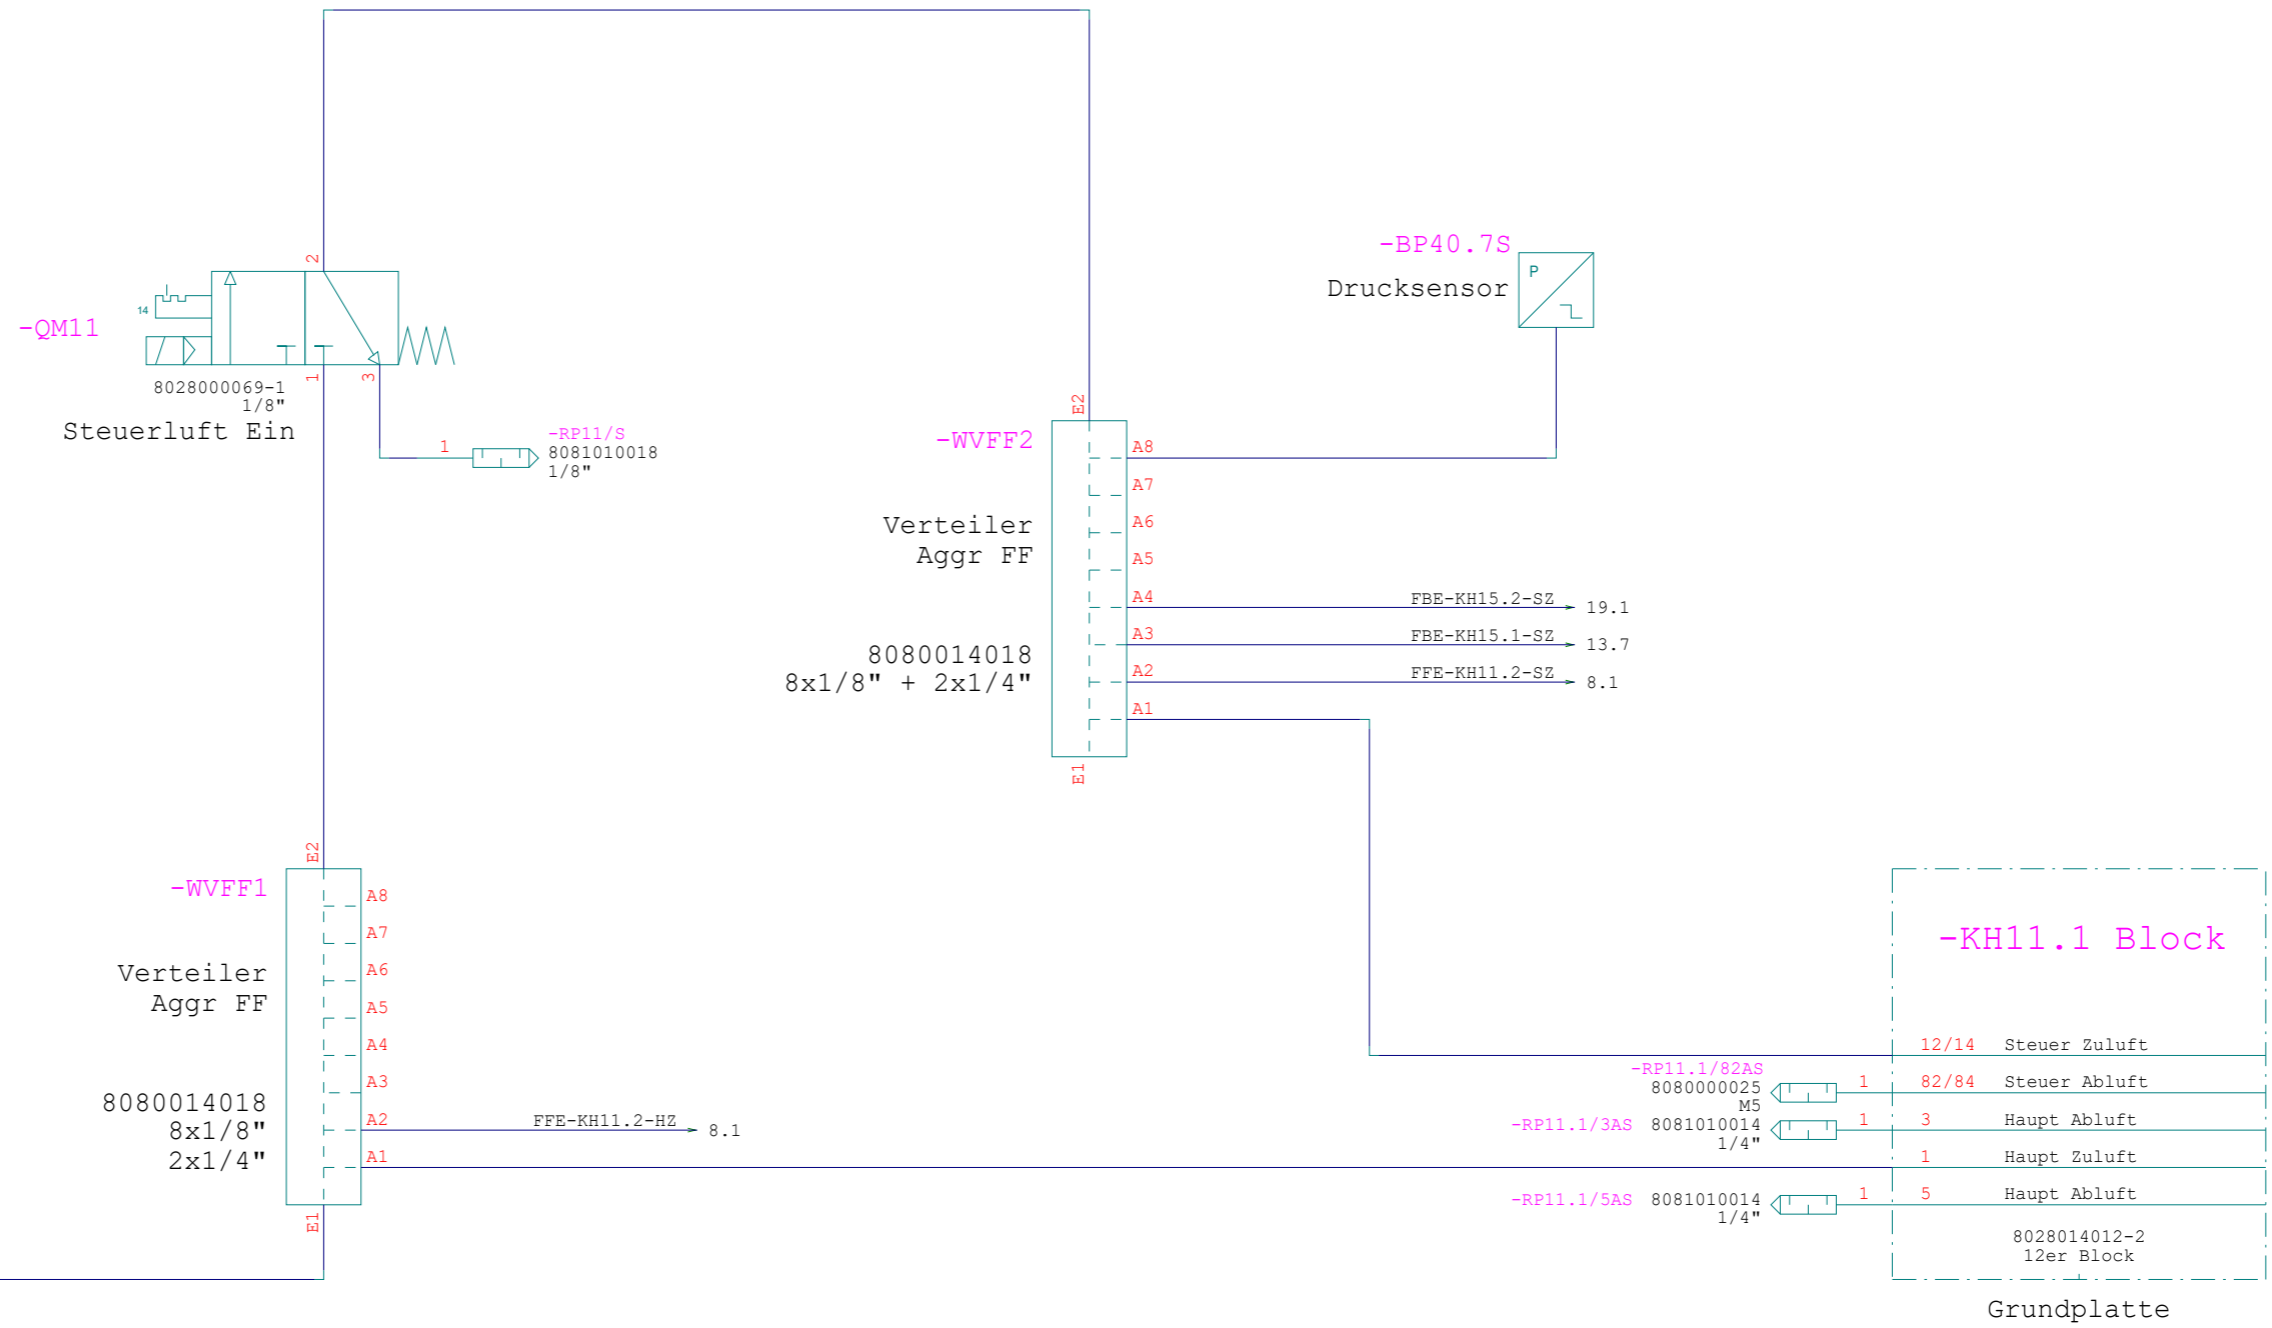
-QM11
14
2
1
3
8028000069-1
1/8"
Steuerluft Ein

1
-RP11/S
8081010018
1/8"

-BP40.7S
Druckσensor
P

E2
-WVFF2
A8
A7
A6
A5
A4
A3
A2
A1
E1
Verteiler
Aggr FF

8080014018
8x1/8" + 2x1/4"

FBE-KH15.2-SZ 19.1
FBE-KH15.1-SZ 13.7
FFE-KH11.2-SZ 8.1

E2
-WVFF1
A8
A7
A6
A5
A4
A3
A2
A1
E1
Verteiler
Aggr FF

8080014018
8x1/8"
2x1/4"

FFE-KH11.2-HZ 8.1

-KH11.1 Block

12/14 Steuer Zuluft
-RP11.1/82AS
8080000025
M5
1 82/84 Steuer Abluft
-RP11.1/3AS 8081010014
1/4"
1 3 Haupt Abluft
1 Haupt Zuluft
-RP11.1/5AS 8081010014
1/4"
1 5 Haupt Abluft

8028014012-2
12er Block

Grundplatte